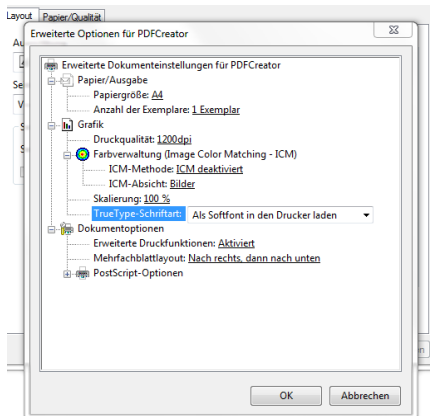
Layout Papier/Qualität

Erweiterte Optionen für PDFCreator

Erweiterte Dokumenteinstellungen für PDFCreator
Papier/Ausgabe
Papiergröße: A4
Anzahl der Exemplare: 1 Exemplar
Grafik
Druckqualität: 1200dpi
Farbverwaltung (Image Color Matching - ICM)
ICM-Methode: ICM deaktiviert
ICM-Absicht: Bilder
Skalierung: 100 %
TrueType-Schriftart: Als Softfont in den Drucker laden
Dokumentoptionen
Erweiterte Druckfunktionen: Aktiviert
Mehrfachblattlayout: Nach rechts, dann nach unten
PostScript-Optionen

OK Abbrechen